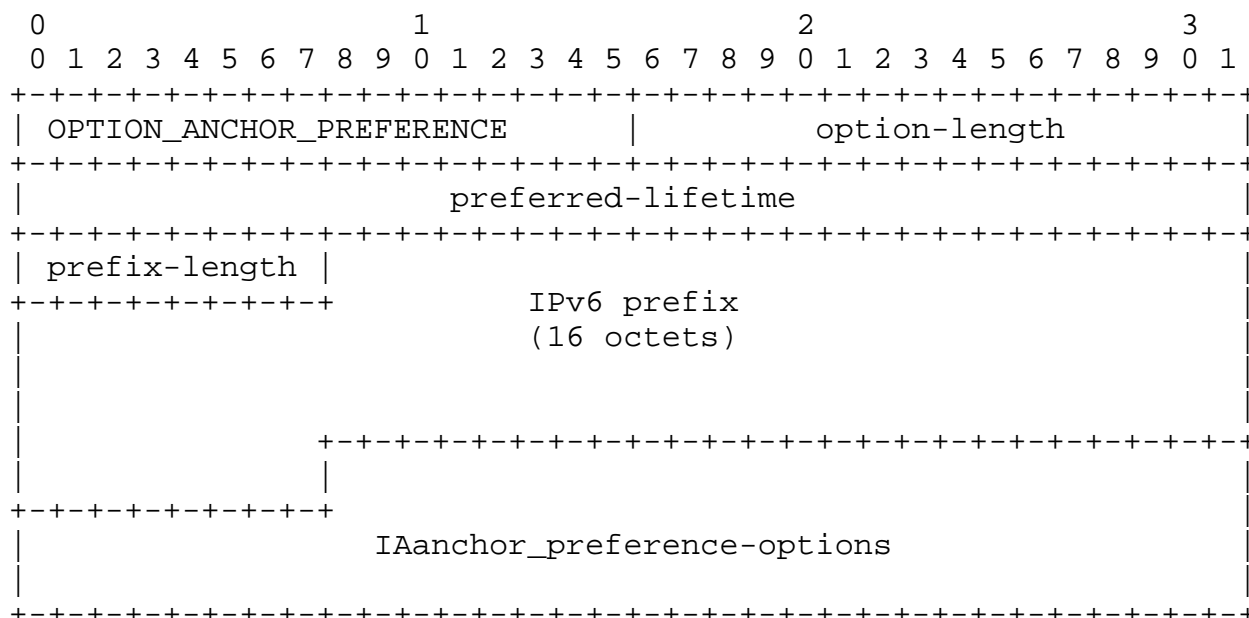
0                   1                   2                   3
 0 1 2 3 4 5 6 7 8 9 0 1 2 3 4 5 6 7 8 9 0 1 2 3 4 5 6 7 8 9 0 1
+-+-+-+-+-+-+-+-+-+-+-+-+-+-+-+-+-+-+-+-+-+-+-+-+-+-+-+-+-+-+-+-+
| OPTION_ANCHOR_PREFERENCE      |         option-length         |
+-+-+-+-+-+-+-+-+-+-+-+-+-+-+-+-+-+-+-+-+-+-+-+-+-+-+-+-+-+-+-+-+
|                      preferred-lifetime                       |
+-+-+-+-+-+-+-+-+-+-+-+-+-+-+-+-+-+-+-+-+-+-+-+-+-+-+-+-+-+-+-+-+
| prefix-length |                                               |
+-+-+-+-+-+-+-+-+          IPv6 prefix                          |
|                          (16 octets)                          |
|                                                               |
|                                                               |
|               +-+-+-+-+-+-+-+-+-+-+-+-+-+-+-+-+-+-+-+-+-+-+-+-+
|               |                                               |
+-+-+-+-+-+-+-+-+                                               |
|                  IAanchor_preference-options                  |
|                                                               |
+-+-+-+-+-+-+-+-+-+-+-+-+-+-+-+-+-+-+-+-+-+-+-+-+-+-+-+-+-+-+-+-+